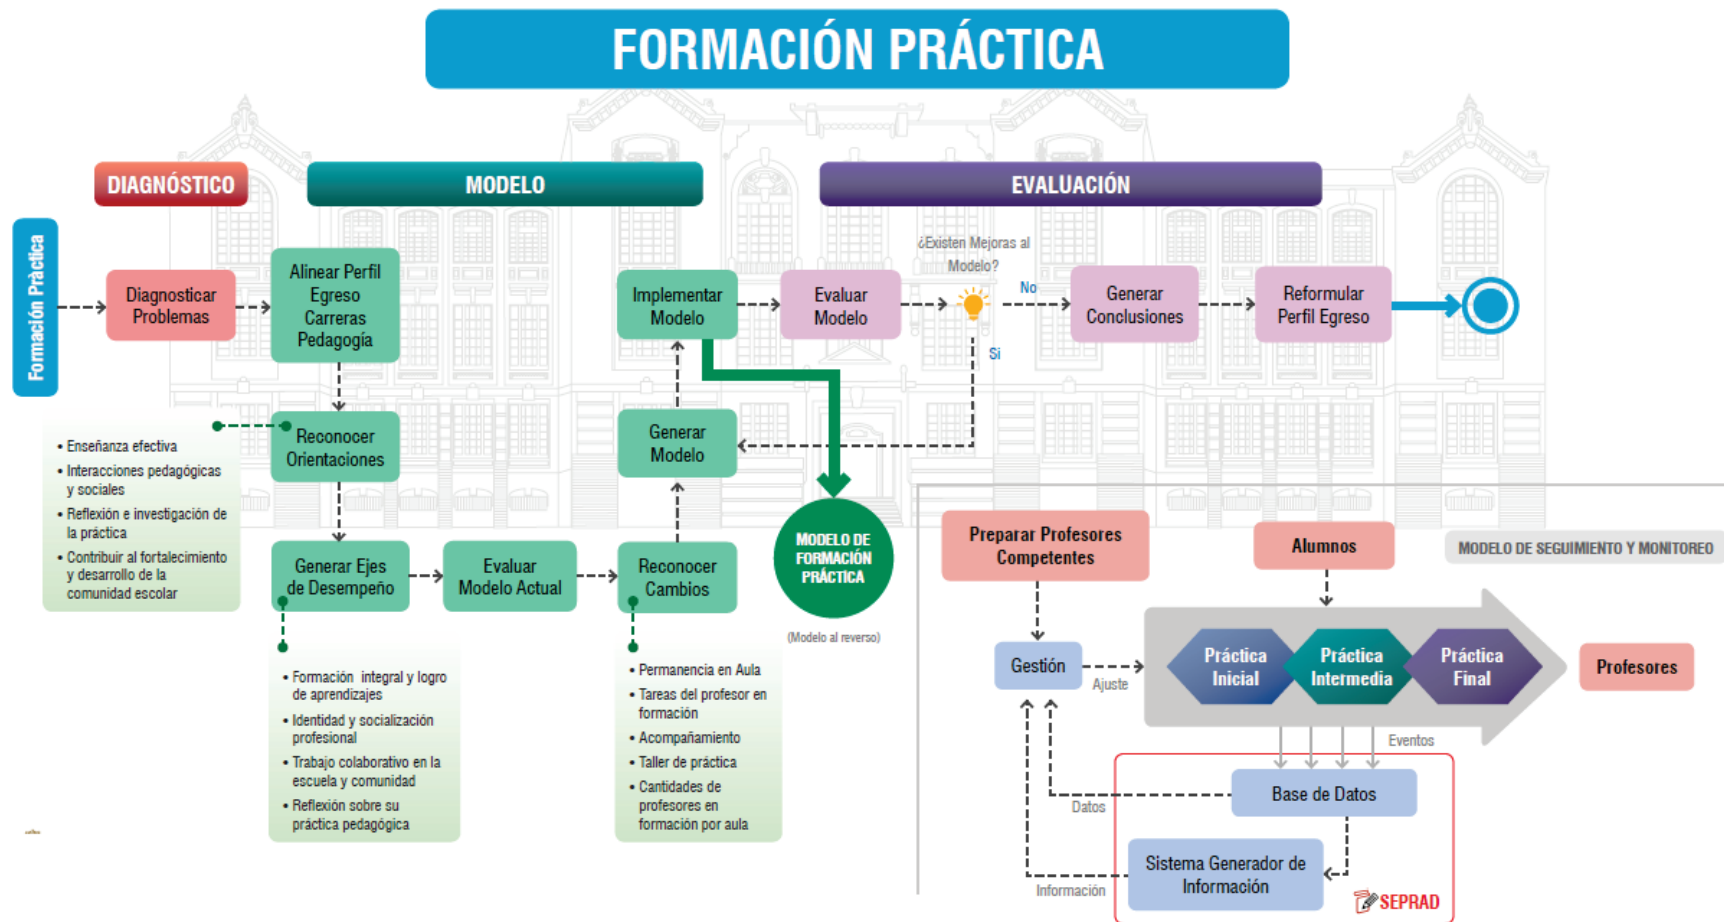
FORMACIÓN PRÁCTICA

Formación Práctica

DIAGNÓSTICO

MODELO

EVALUACIÓN

Diagnosticar Problemas

Alinear Perfil Egreso Carreras Pedagogía

Reconocer Orientaciones

• Enseñanza efectiva
• Interacciones pedagógicas y sociales
• Reflexión e investigación de la práctica
• Contribuir al fortalecimiento y desarrollo de la comunidad escolar

Generar Ejes de Desempeño

• Formación integral y logro de aprendizajes
• Identidad y socialización profesional
• Trabajo colaborativo en la escuela y comunidad
• Reflexión sobre su práctica pedagógica

Evaluar Modelo Actual

Reconocer Cambios

• Permanencia en Aula
• Tareas del profesor en formación
• Acompañamiento
• Taller de práctica
• Cantidades de profesores en formación por aula

Generar Modelo

Implementar Modelo

MODELO DE FORMACIÓN PRÁCTICA

(Modelo al reverso)

Evaluar Modelo

¿Existen Mejoras al Modelo?

No

Si

Generar Conclusiones

Reformular Perfil Egreso

Preparar Profesores Competentes

Alumnos

MODELO DE SEGUIMIENTO Y MONITOREO

Gestión

Ajuste

Práctica Inicial

Práctica Intermedia

Práctica Final

Profesores

Eventos

Base de Datos

Datos

Sistema Generador de Información

Información

SEPRAD